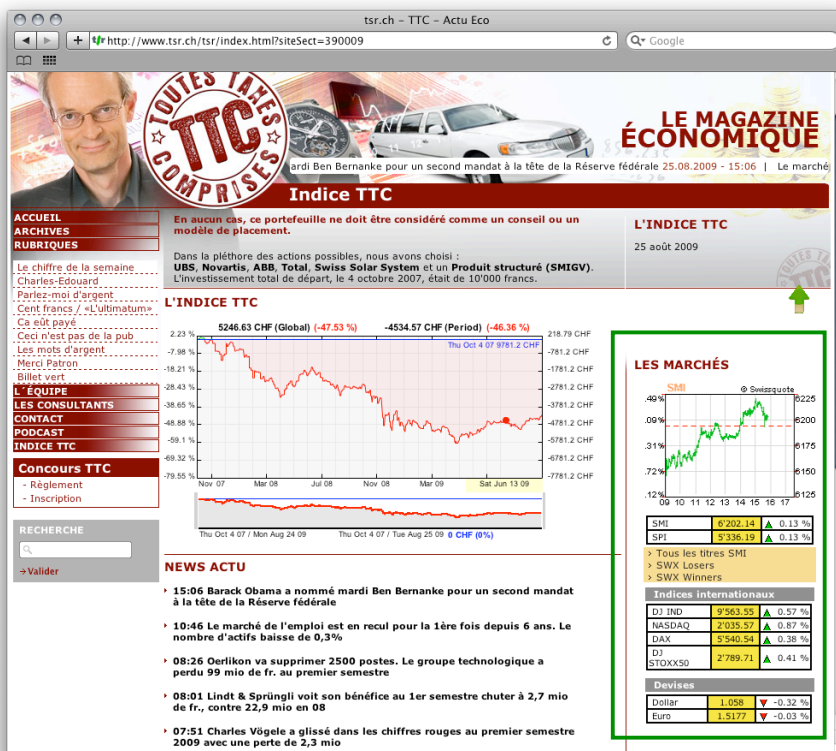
tsr.ch - TTC - Actu Eco

http://www.tsr.ch/tsr/index.html?siteSect=390009

Google

TOUTES TAXES COMPRISES TTC

LE MAGAZINE ÉCONOMIQUE

ardi Ben Bernanke pour un second mandat à la tête de la Réserve fédérale 25.08.2009 - 15:06 | Le marché

Indice TTC

ACCUEIL
ARCHIVES
RUBRIQUES

Le chiffre de la semaine
Charles-Edouard
Parlez-moi d'argent
Cent francs / «L'ultimatum»
Ça eût payé
Ceci n'est pas de la pub
Les mots d'argent
Merci Patron
Billet vert

L' ÉQUIPE
LES CONSULTANTS
CONTACT
PODCAST
INDICE TTC

Concours TTC
- Règlement
- Inscription

RECHERCHE

→Valider

En aucun cas, ce portefeuille ne doit être considéré comme un conseil ou un modèle de placement.

Dans la pléthore des actions possibles, nous avons choisi :
UBS, Novartis, ABB, Total, Swiss Solar System et un Produit structuré (SMIGV).
L'investissement total de départ, le 4 octobre 2007, était de 10'000 francs.

L'INDICE TTC

25 août 2009

L'INDICE TTC

5246.63 CHF (Global) (-47.53 %) -4534.57 CHF (Period) (-46.36 %)

Thu Oct 4 07 9781.2 CHF

2.23 %
-7.98 %
-18.21 %
-28.43 %
-38.65 %
-48.88 %
-59.1 %
-69.32 %
-79.55 %

218.79 CHF
-781.2 CHF
-1781.2 CHF
-2781.2 CHF
-3781.2 CHF
-4781.2 CHF
-5781.2 CHF
-6781.2 CHF
-7781.2 CHF

Nov 07 Mar 08 Jul 08 Nov 08 Mar 09 Sat Jun 13 09

Thu Oct 4 07 / Mon Aug 24 09 Thu Oct 4 07 / Tue Aug 25 09 0 CHF (0%)

LES MARCHÉS

SMI © Swissquote

.49%
.09%
.31%
.72%
.12%

6225
6200
6175
6150
6125

09 10 11 12 13 14 15 16 17

| SMI | 6'202.14 | 0.13 % |
|---|---|---|
| SPI | 5'336.19 | 0.13 % |

› Tous les titres SMI
› SWX Losers
› SWX Winners

Indices internationaux

| DJ IND | 9'563.55 | 0.57 % |
|---|---|---|
| NASDAQ | 2'035.57 | 0.87 % |
| DAX | 5'540.54 | 0.38 % |
| DJ STOXX50 | 2'789.71 | 0.41 % |

Devises

| Dollar | 1.058 | -0.32 % |
|---|---|---|
| Euro | 1.5177 | -0.03 % |

NEWS ACTU

15:06 Barack Obama a nommé mardi Ben Bernanke pour un second mandat à la tête de la Réserve fédérale

10:46 Le marché de l'emploi est en recul pour la 1ère fois depuis 6 ans. Le nombre d'actifs baisse de 0,3%

08:26 Oerlikon va supprimer 2500 postes. Le groupe technologique a perdu 99 mio de fr. au premier semestre

08:01 Lindt & Sprüngli voit son bénéfice au 1er semestre chuter à 2,7 mio de fr., contre 22,9 mio en 08

07:51 Charles Vögele a glissé dans les chiffres rouges au premier semestre 2009 avec une perte de 2,3 mio